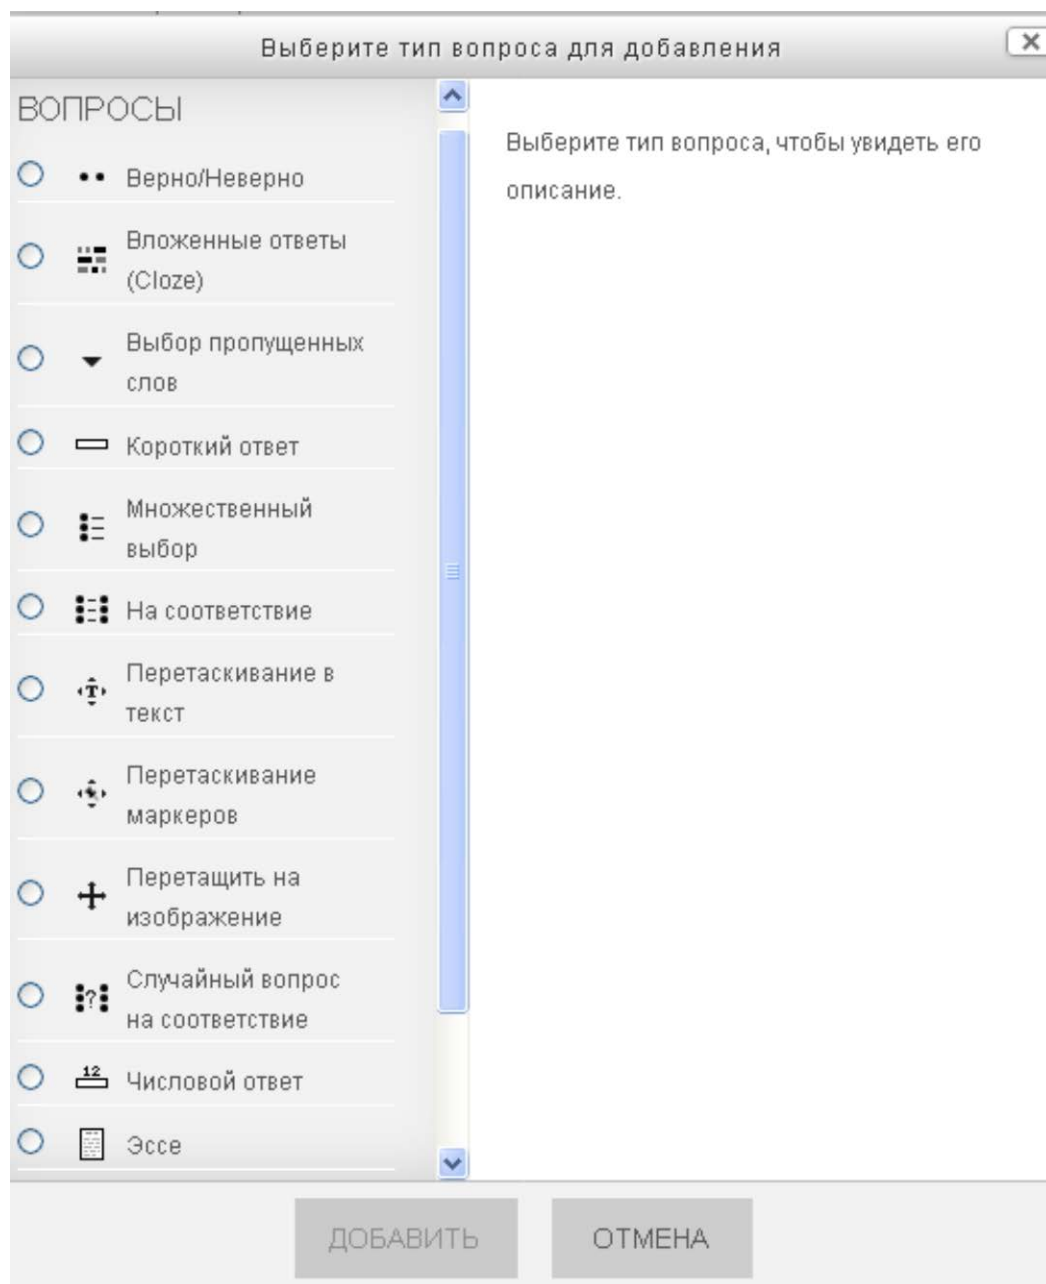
Выберите тип вопроса для добавления

ВОПРОСЫ

Верно/Неверно

Вложенные ответы (Cloze)

Выбор пропущенных слов

Короткий ответ

Множественный выбор

На соответствие

Перетаскивание в текст

Перетаскивание маркеров

Перетащить на изображение

Случайный вопрос на соответствие

12

Числовой ответ

Эссе

Выберите тип вопроса, чтобы увидеть его описание.

ДОБАВИТЬ

ОТМЕНА